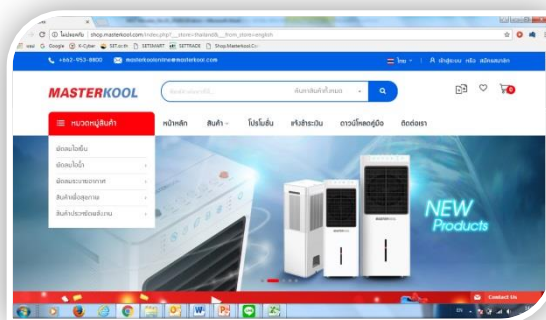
ไม่ปลอดภัย | shop.masterkool.com/index.php?___store=thailand&___from_store=english

+662-953-8800 masterkoolonline@masterkool.com

ไทย | เข้าสู่ระบบ หรือ สมัครสมาชิก

MASTERKOOL

ค้นหาสินค้าทั้งหมด

0

หมวดหมู่สินค้า

หน้าหลัก สินค้า โปรโมชั่น แจ้งชำระเงิน ดาวน์โหลดคู่มือ ติดต่อเรา

พัดลมไอเย็น
พัดลมไอน้ำ
พัดลมระบายอากาศ
สินค้าเพื่อสุขภาพ
สินค้าประเภทอื่นๆ

NEW Products

Contact Us